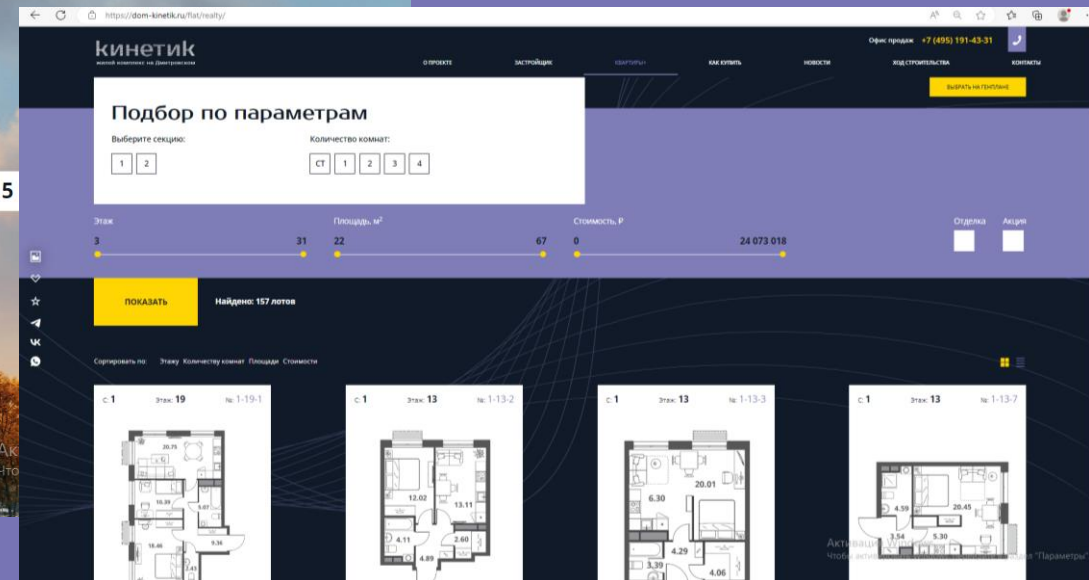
https://dom-kinetik.ru/flat/realty/

кинетик
жилой комплекс на Дмитровском

Офис продаж +7 (495) 191-43-31

О ПРОЕКТЕ ЗАСТРОЙЩИК КВАРТИРЫ КАК КУПИТЬ НОВОСТИ ХОД СТРОИТЕЛЬСТВА КОНТАКТЫ

ВЫБРАТЬ НА ГЕНПЛАНЕ

Подбор по параметрам

Выберите секцию:
1 2

Количество комнат:
СТ 1 2 3 4

5

Этаж
3 31

Площадь, м$^2$
22 67

Стоимость, ₽
0 24 073 018

Отделка Акция

ПОКАЗАТЬ

Найдено: 157 лотов

Сортировать по: Этажу Количеству комнат Площади Стоимости

с: 1 Этаж: 19 №: 1-19-1
20.75 16.39 5.07 18.46 9.36 3.43

с: 1 Этаж: 13 №: 1-13-2
12.02 13.11 4.11 2.60 4.89

с: 1 Этаж: 13 №: 1-13-3
6.30 20.01 4.29 3.39 4.06

с: 1 Этаж: 13 №: 1-13-7
4.59 20.45 3.54 5.30

Ак
нто

Активация Win
Чтобы активи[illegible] "Параметры"